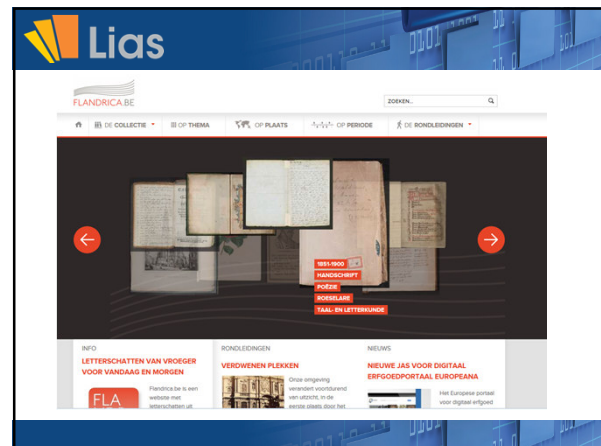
Lias

FLANDRICA.BE

ZOEKEN..

DE COLLECTIE OP THEMA OP PLAATS OP PERIODE DE RONDLEIDINGEN

1851-1900
HANDSCHRIFT
POËZIE
ROESELARE
TAAL- EN LETTERKUNDE

INFO
LETTERSCHATTEN VAN VROEGER VOOR VANDAAG EN MORGEN

FLA

Flandrica.be is een website met letterschatten uit

RONDLEIDINGEN
VERDWENEN PLEKKEN

Onze omgeving verandert voortdurend van uitzicht. In de eerste plaats door het

NIEUWS
NIEUWE JAS VOOR DIGITAAL ERFGOEDPORTAAL EUROPEANA

Het Europese portaal voor digitaal erfgoed